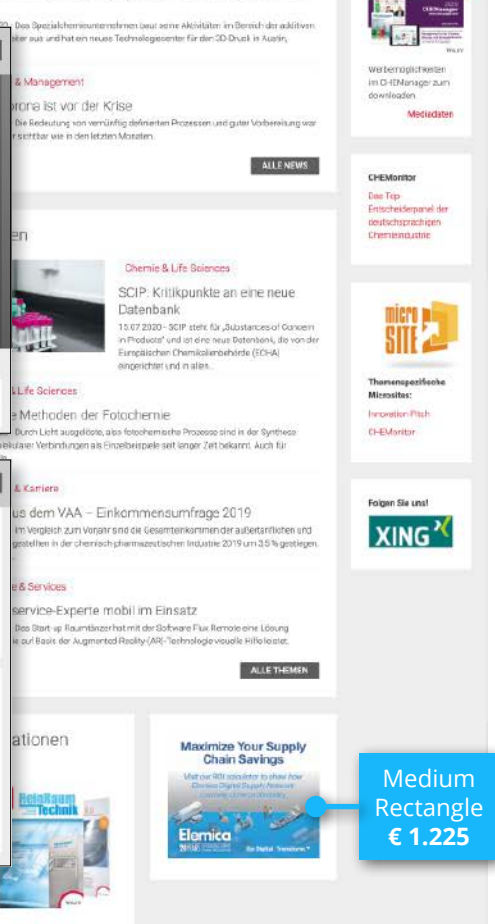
20 - Das Spezialchemieunternehmen baut seine Aktivitäten im Bereich der additiven ...iter aus und hat ein neues Technologiecenter für den 3D-Druck in Austin,

& Management

...orona ist vor der Krise

... Die Bedeutung von vernünftig definierten Prozessen und guter Vorbereitung war ... sichtbar wie in den letzten Monaten.

ALLE NEWS

...en

Chemie & Life Sciences

SCIP: Kritikpunkte an eine neue Datenbank

15.07.2020 - SCIP steht für „Substances of Concern in Products" und ist eine neue Datenbank, die von der Europäischen Chemikalienbehörde (ECHA) eingerichtet und in allen...

& Life Sciences

...e Methoden der Fotochemie

... Durch Licht ausgelöste, also fotochemische Prozesse sind in der Synthese ...kularer Verbindungen als Einzelbeispiele seit langer Zeit bekannt. Auch für

& Karriere

...us dem VAA – Einkommensumfrage 2019

... Im Vergleich zum Vorjahr sind die Gesamteinkommen der außertariflichen und ...gestellten in der chemisch-pharmazeutischen Industrie 2019 um 3,5 % gestiegen.

...e & Services

...service-Experte mobil im Einsatz

... Das Start-up Raumtänzer hat mit der Software Flux Remote eine Lösung ...ie auf Basis der Augmented Reality-(AR)-Technologie visuelle Hilfe leistet.

ALLE THEMEN

...ationen

ReinRaum Technik

Maximize Your Supply Chain Savings

Visit our ROI calculator to show how Elemica Digital Supply Network ...

Elemica

Be Digital. Transform.

Medium Rectangle € 1.225

CHEManager

Werbemöglichkeiten im CHEManager zum downloaden

Mediadaten

CHEMonitor

Das Top Entscheiderpanel der deutschsprachigen Chemieindustrie

micro SITE

Themenspezifische Microsites:

Innovation Pitch

CHEMonitor

Folgen Sie uns!

XING